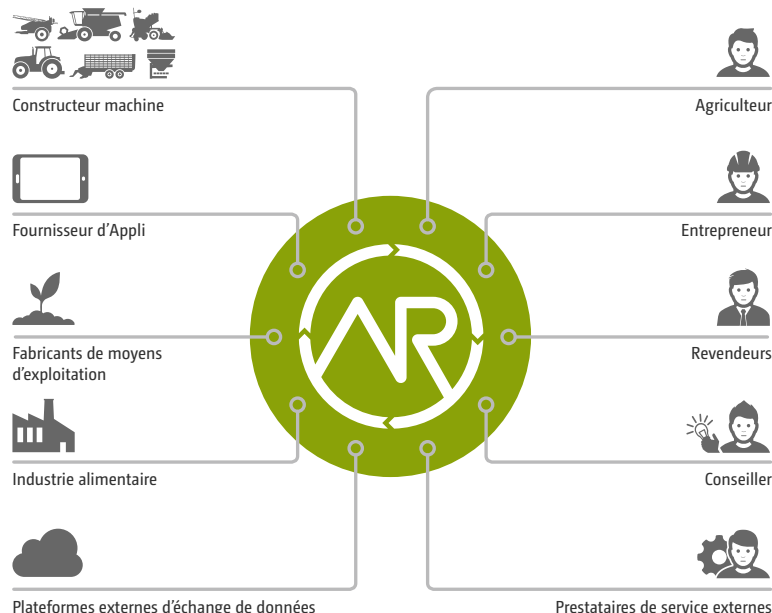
Constructeur machine

Fournisseur d'Appli

Fabricants de moyens d'exploitation

Industrie alimentaire

Plateformes externes d'échange de données

Agriculteur

Entrepreneur

Revendeurs

Conseiller

Prestataires de service externes

AR